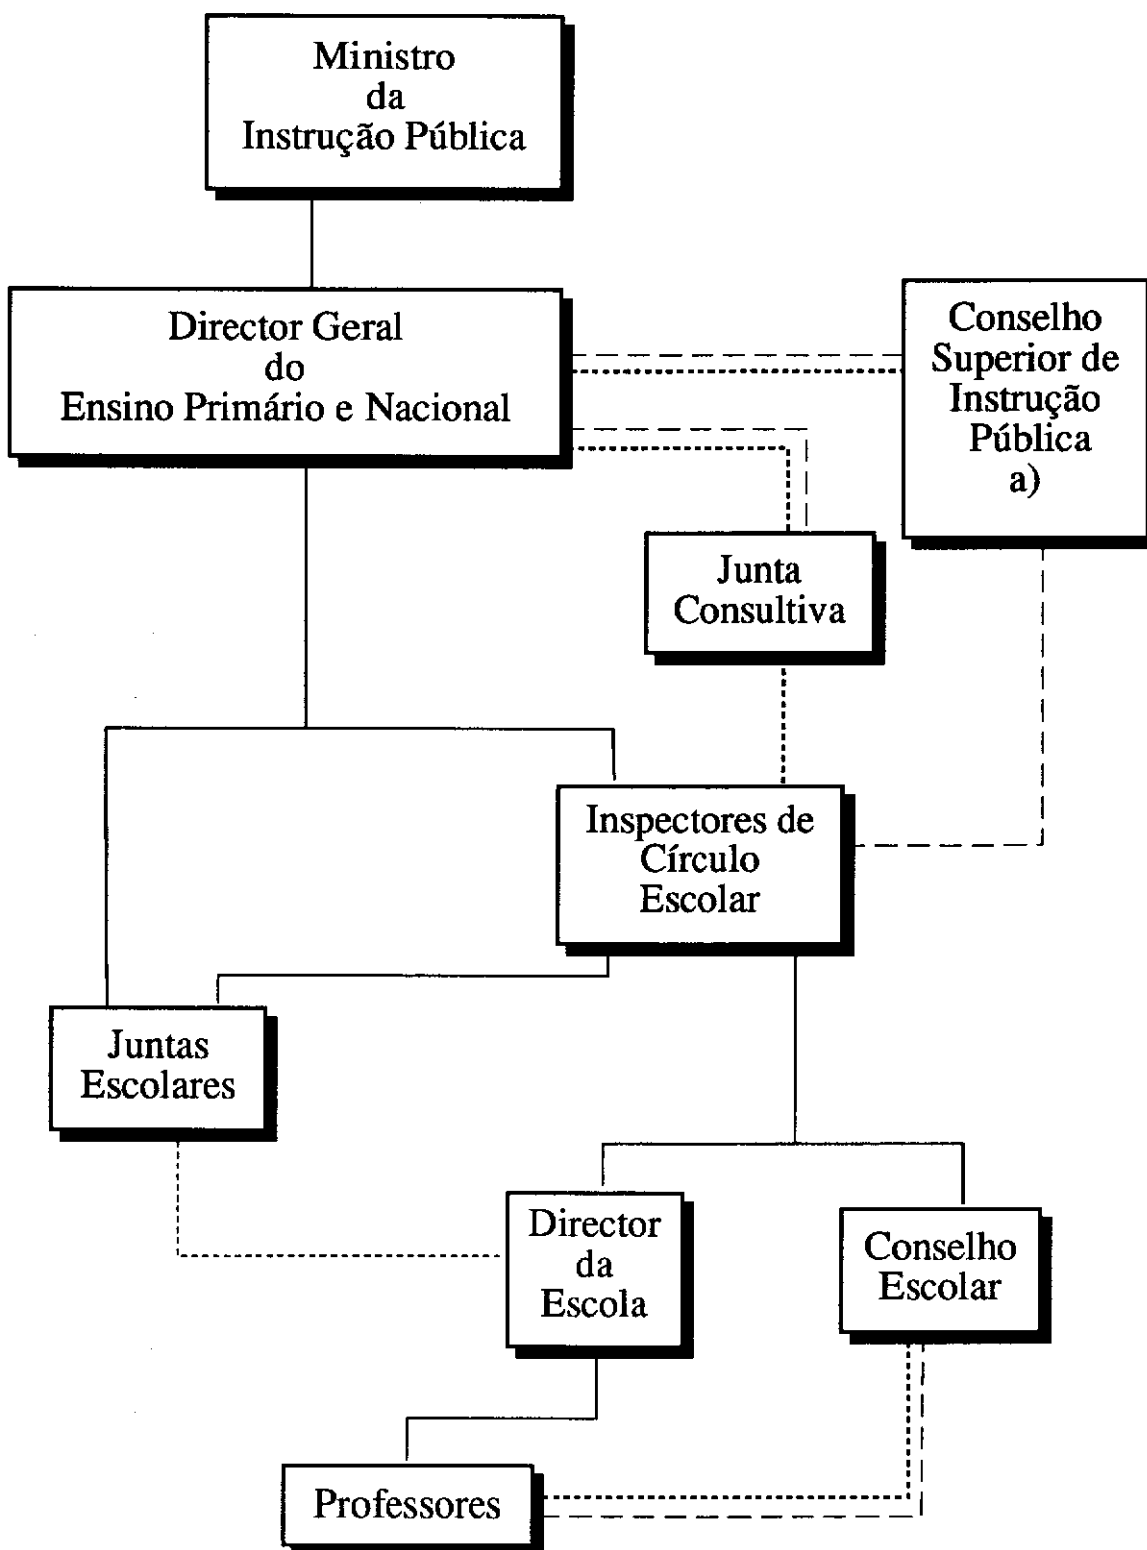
Ministro
da
Instrução Pública

Director Geral
do
Ensino Primário e Nacional

Conselho
Superior de
Instrução
Pública
a)

Junta
Consultiva

Inspectores de
Círculo
Escolar

Juntas
Escolares

Director
da
Escola

Conselho
Escolar

Professores